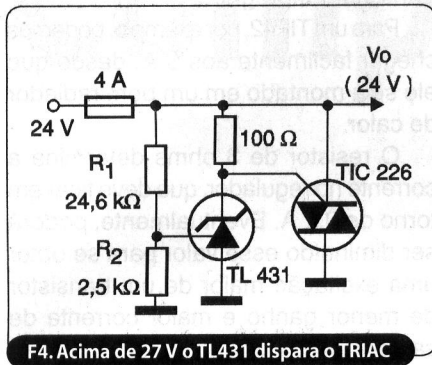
Vo
( 24 V )
4 A
24 V
100 Ω
R$_1$
24,6 kΩ
TIC 226
R$_2$
2,5 kΩ
TL 431

Pelo um TIC 226 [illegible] ... facilmente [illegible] ... montado em um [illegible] de calor.

O resistor de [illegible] ... corrente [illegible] ... como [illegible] ... ser diminuído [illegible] ... uma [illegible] ... de menor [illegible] ... corrente de

F4. Acima de 27 V o TL431 dispara o TRIAC